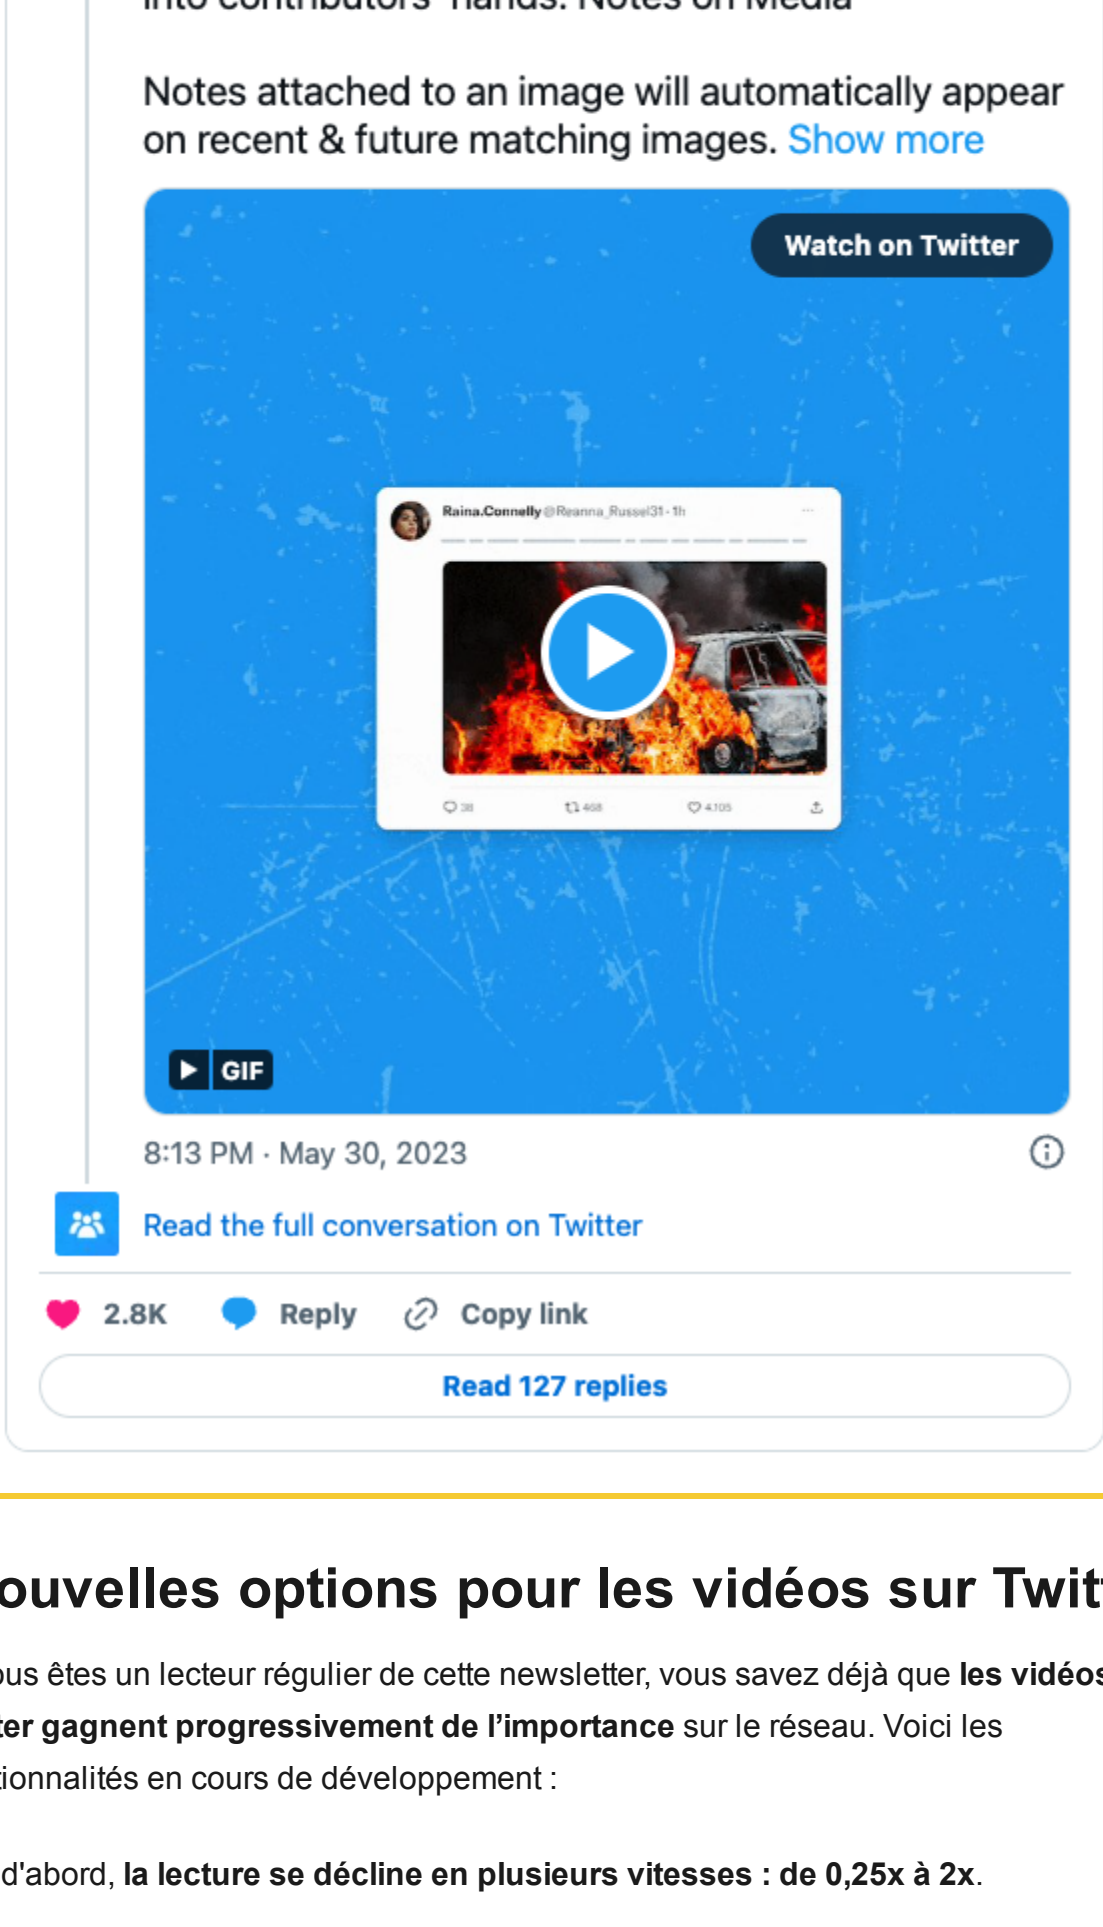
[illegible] Notes on Media

Notes attached to an image will automatically appear on recent & future matching images. Show more

Watch on Twitter

Raina.Connelly @Reanna_Russel31 · 1h

38 468 4105

GIF

8:13 PM · May 30, 2023

Read the full conversation on Twitter

2.8K Reply Copy link

Read 127 replies

ouvelles options pour les vidéos sur Twit

ous êtes un lecteur régulier de cette newsletter, vous savez déjà que **les vidéos ter gagnent progressivement de l'importance** sur le réseau. Voici les tionnalités en cours de développement :

d'abord, **la lecture se décline en plusieurs vitesses : de 0,25x à 2x**.